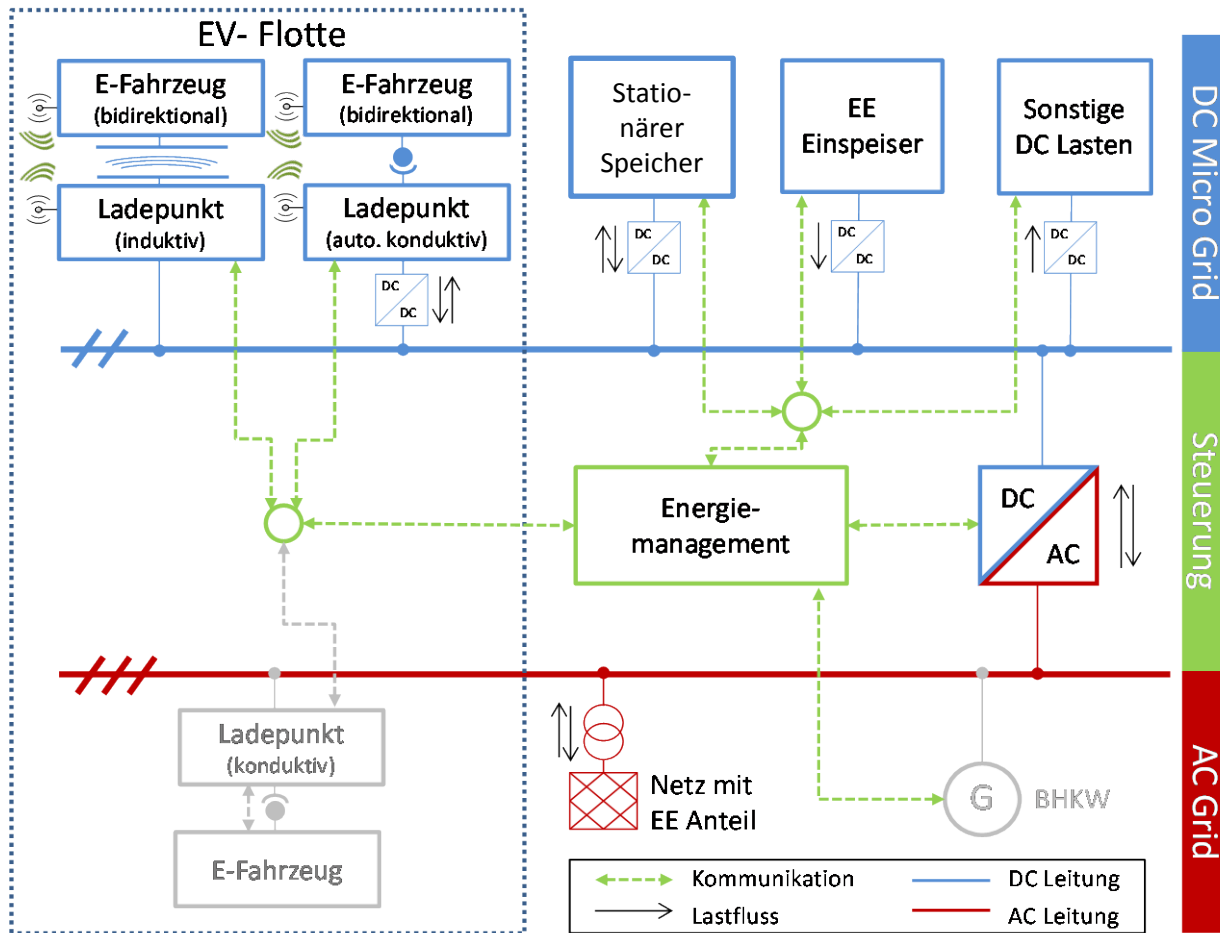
EV- Flotte

E-Fahrzeug (bidirektional)

E-Fahrzeug (bidirektional)

Ladepunkt (induktiv)

Ladepunkt (auto. konduktiv)

DC DC

Stationärer Speicher

DC DC

EE Einspeiser

DC DC

Sonstige DC Lasten

DC DC

DC Micro Grid

Energiemanagement

DC AC

Steuerung

Ladepunkt (konduktiv)

E-Fahrzeug

Netz mit EE Anteil

G BHKW

AC Grid

Kommunikation
Lastfluss
DC Leitung
AC Leitung